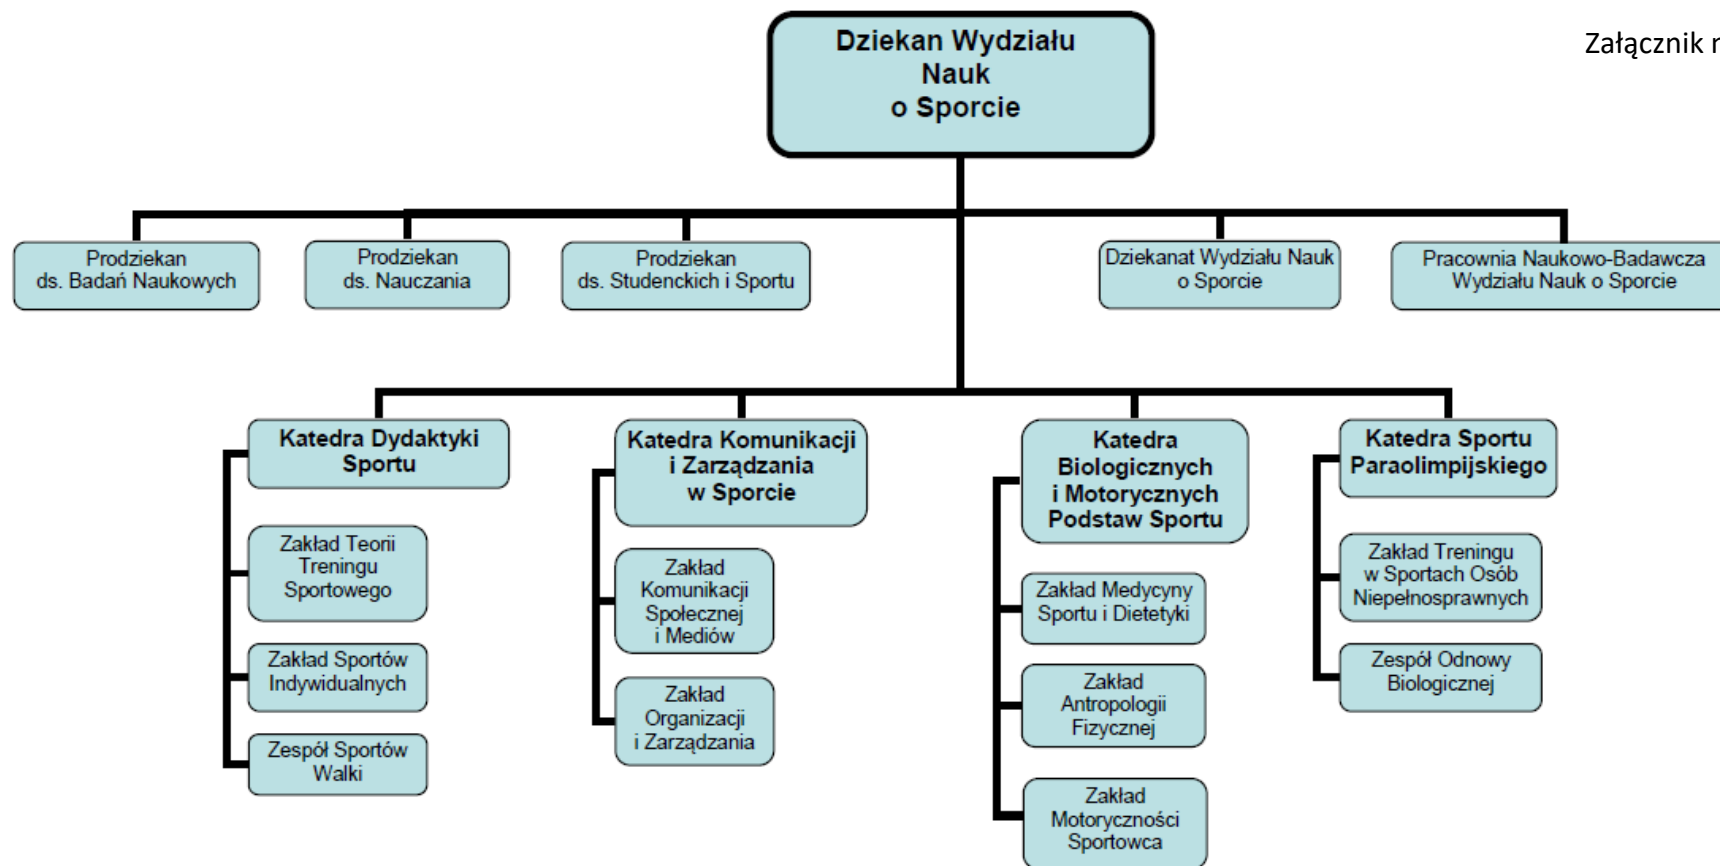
Załącznik n

Dziekan Wydziału Nauk o Sporcie

Prodziekan ds. Badań Naukowych

Prodziekan ds. Nauczania

Prodziekan ds. Studenckich i Sportu

Dziekanat Wydziału Nauk o Sporcie

Pracownia Naukowo-Badawcza Wydziału Nauk o Sporcie

Katedra Dydaktyki Sportu

Zakład Teorii Treningu Sportowego

Zakład Sportów Indywidualnych

Zespół Sportów Walki

Katedra Komunikacji i Zarządzania w Sporcie

Zakład Komunikacji Społecznej i Mediów

Zakład Organizacji i Zarządzania

Katedra Biologicznych i Motorycznych Podstaw Sportu

Zakład Medycyny Sportu i Dietetyki

Zakład Antropologii Fizycznej

Zakład Motoryczności Sportowca

Katedra Sportu Paraolimpijskiego

Zakład Treningu w Sportach Osób Niepełnosprawnych

Zespół Odnowy Biologicznej